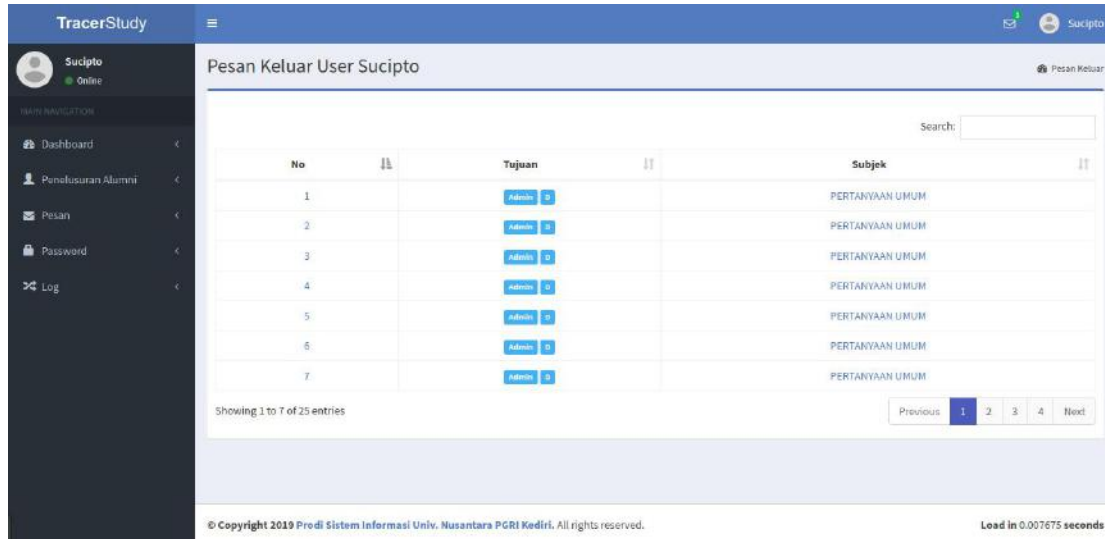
TracerStudy

Sucipto
Online

MAIN NAVIGATION

Dashboard
Penelusuran Alumni
Pesan
Password
Log

1

Sucipto

Pesan Keluar User Sucipto

Pesan Keluar

Search:

| No | Tujuan | Subjek |
|---|---|---|
| 1 | Admin 0 | PERTANYAAN UMUM |
| 2 | Admin 0 | PERTANYAAN UMUM |
| 3 | Admin 0 | PERTANYAAN UMUM |
| 4 | Admin 0 | PERTANYAAN UMUM |
| 5 | Admin 0 | PERTANYAAN UMUM |
| 6 | Admin 0 | PERTANYAAN UMUM |
| 7 | Admin 0 | PERTANYAAN UMUM |

Showing 1 to 7 of 25 entries

Previous 1 2 3 4 Next

© Copyright 2019 Prodi Sistem Informasi Univ. Nusantara PGRI Kediri. All rights reserved.

Load in 0.007675 seconds